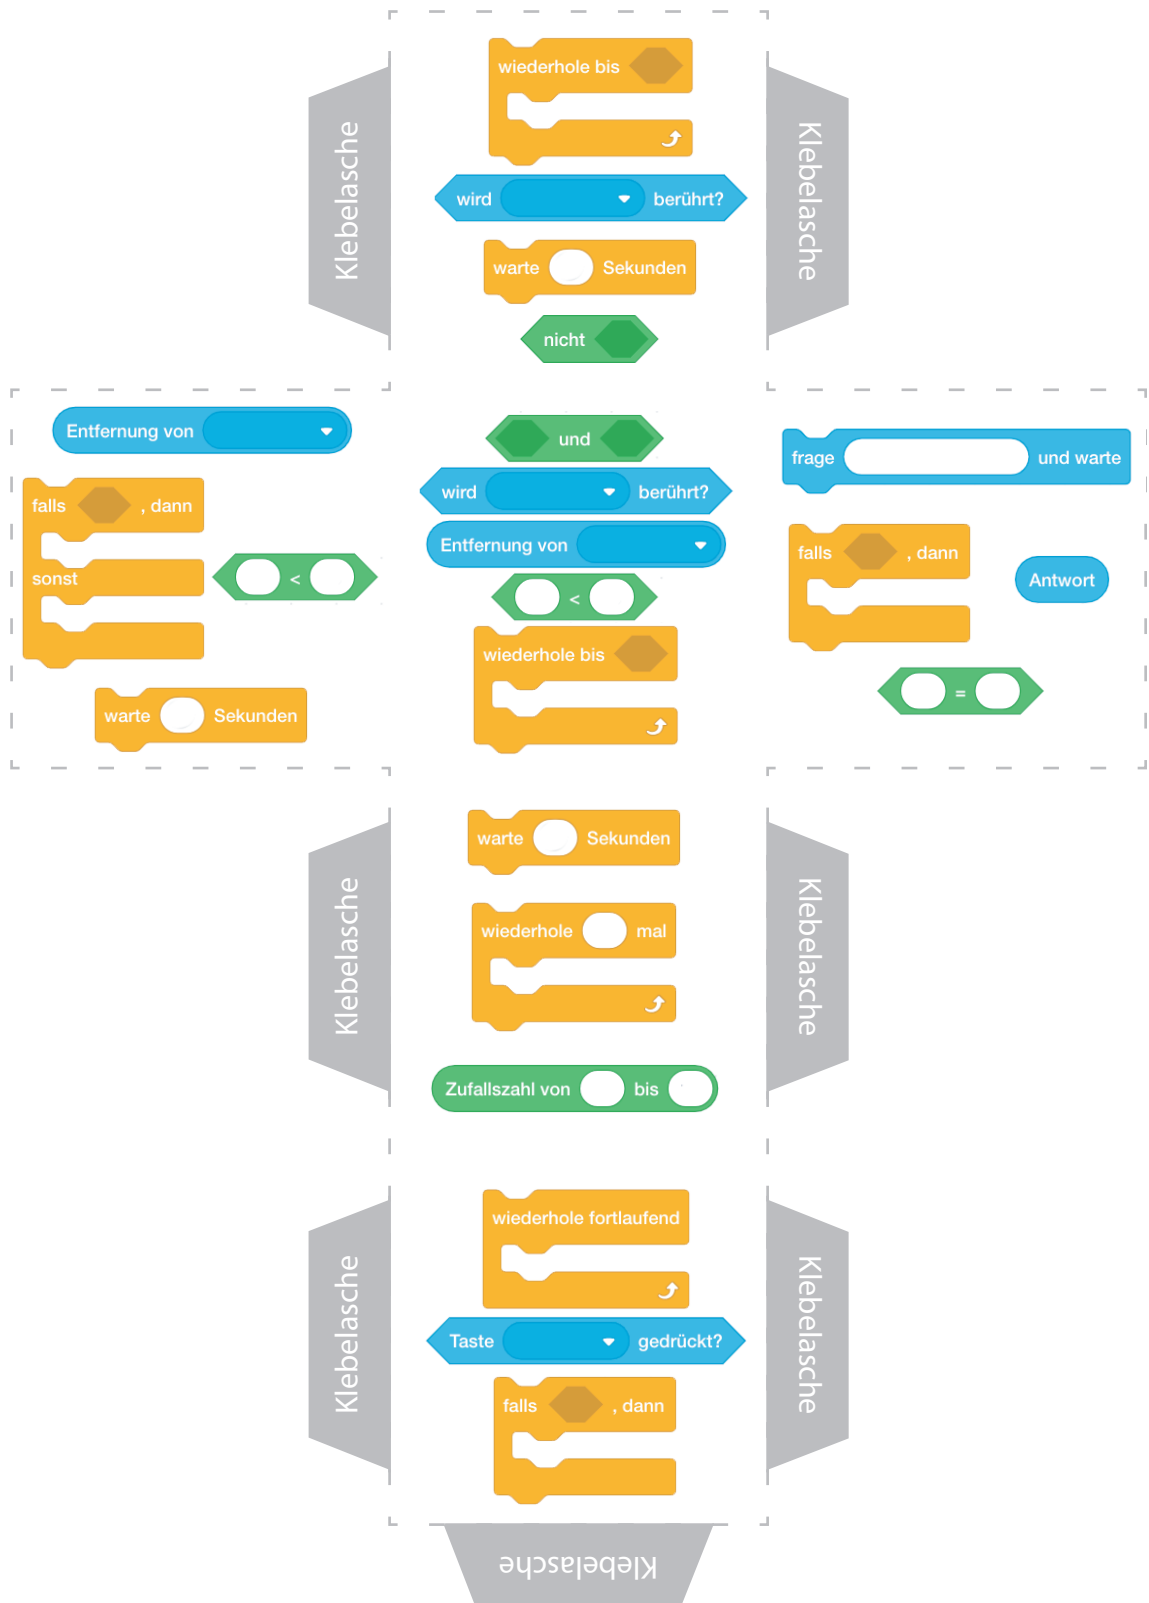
Klebelasche

wiederhole bis

wird berührt?

warte Sekunden

nicht

Klebelasche

Entfernung von

falls , dann

sonst

<

warte Sekunden

und

wird berührt?

Entfernung von

<

wiederhole bis

frage und warte

falls , dann

Antwort

=

Klebelasche

warte Sekunden

wiederhole mal

Zufallszahl von bis

Klebelasche

Klebelasche

wiederhole fortlaufend

Taste gedrückt?

falls , dann

Klebelasche

Klebelasche